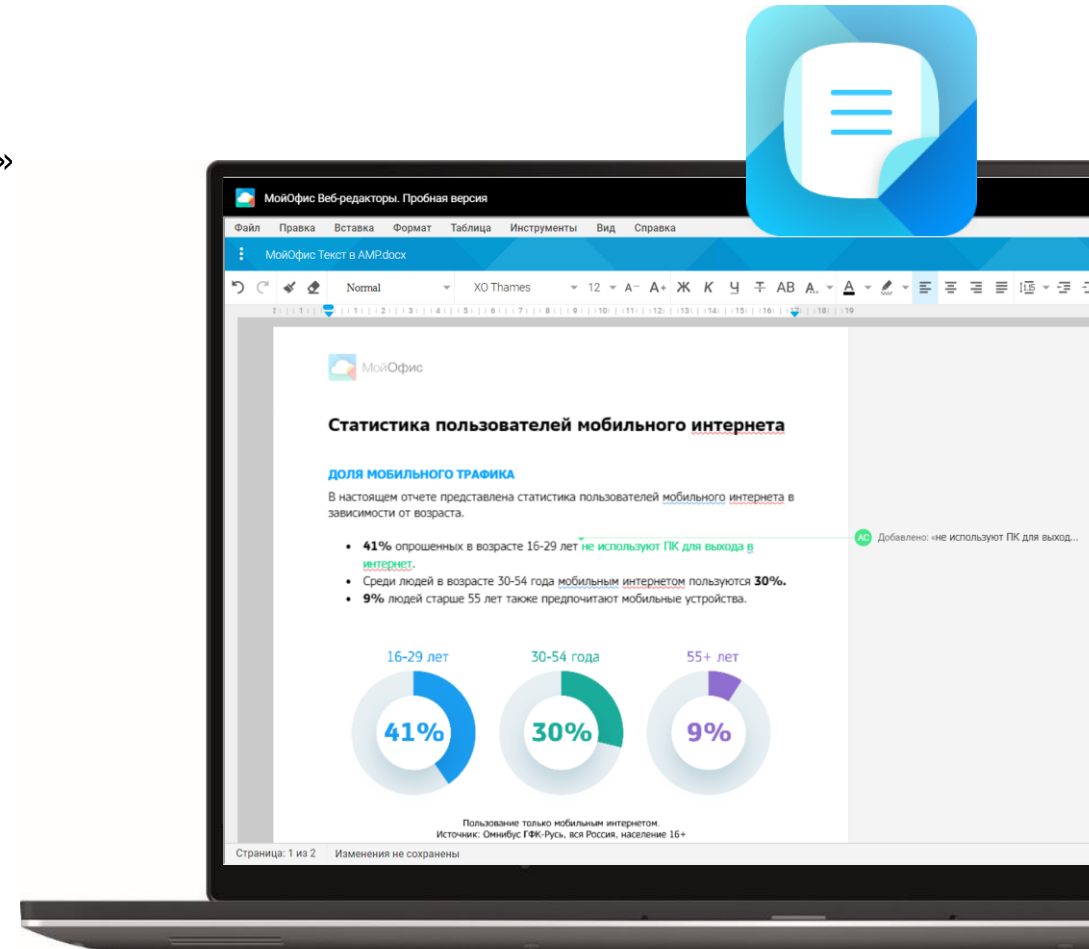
»

МойОфис Веб-редакторы. Пробная версия

Файл Правка Вставка Формат Таблица Инструменты Вид Справка

МойОфис Текст в AMP.docx

Normal XO Thames 12 A- A+ Ж К Ч Т АВ А.

МойОфис

Статистика пользователей мобильного интернета

ДОЛЯ МОБИЛЬНОГО ТРАФИКА

В настоящем отчете представлена статистика пользователей мобильного интернета в зависимости от возраста.

- **41%** опрошенных в возрасте 16-29 лет не используют ПК для выхода в интернет.
- Среди людей в возрасте 30-54 года мобильным интернетом пользуются **30%.**
- **9%** людей старше 55 лет также предпочитают мобильные устройства.

АС Добавлено: «не используют ПК для выход...

16-29 лет
41%

30-54 года
30%

55+ лет
9%

Пользование только мобильным интернетом.
Источник: Омнибус ГФК-Русь, вся Россия, население 16+

Страница: 1 из 2 Изменения не сохранены